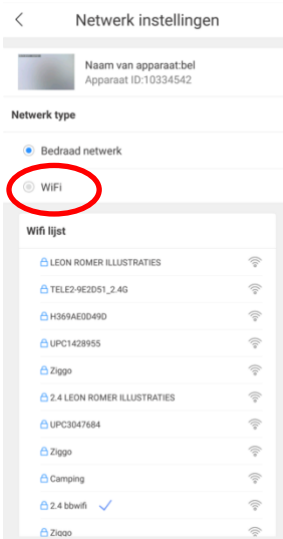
<

Netwerk instellingen

Naam van apparaat:bel
Apparaat ID:10334542

Netwerk type

Bedraad netwerk

WiFi

Wifi lijst

LEON ROMER ILLUSTRATIES

TELE2-9E2D51_2.4G

H369AE0D49D

UPC1428955

Ziggo

2.4 LEON ROMER ILLUSTRATIES

UPC3047684

Ziggo

Camping

2.4 bbwifi ✓

Ziggo